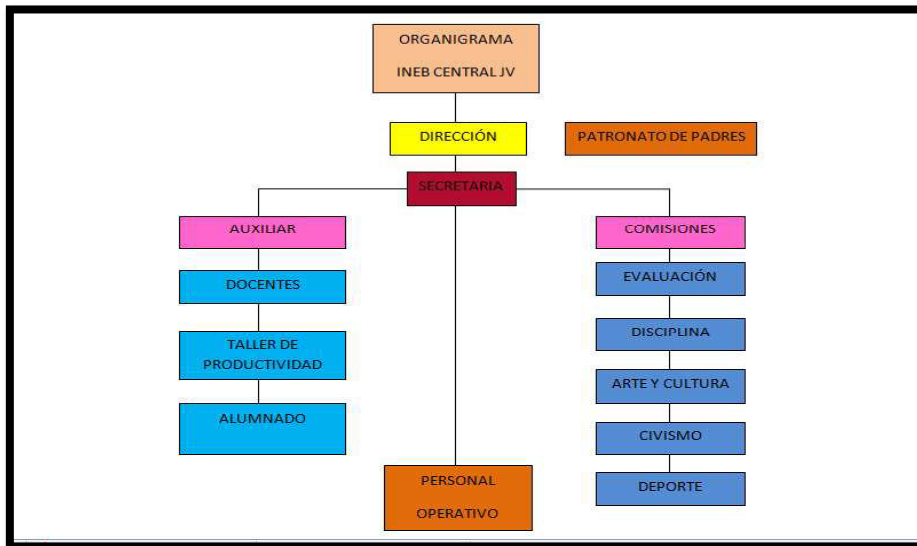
ORGANIGRAMA
INEB CENTRAL JV

DIRECCIÓN

PATRONATO DE PADRES

SECRETARIA

AUXILIAR

DOCENTES

TALLER DE PRODUCTIVIDAD

ALUMNADO

PERSONAL OPERATIVO

COMISIONES

EVALUACIÓN

DISCIPLINA

ARTE Y CULTURA

CIVISMO

DEPORTE